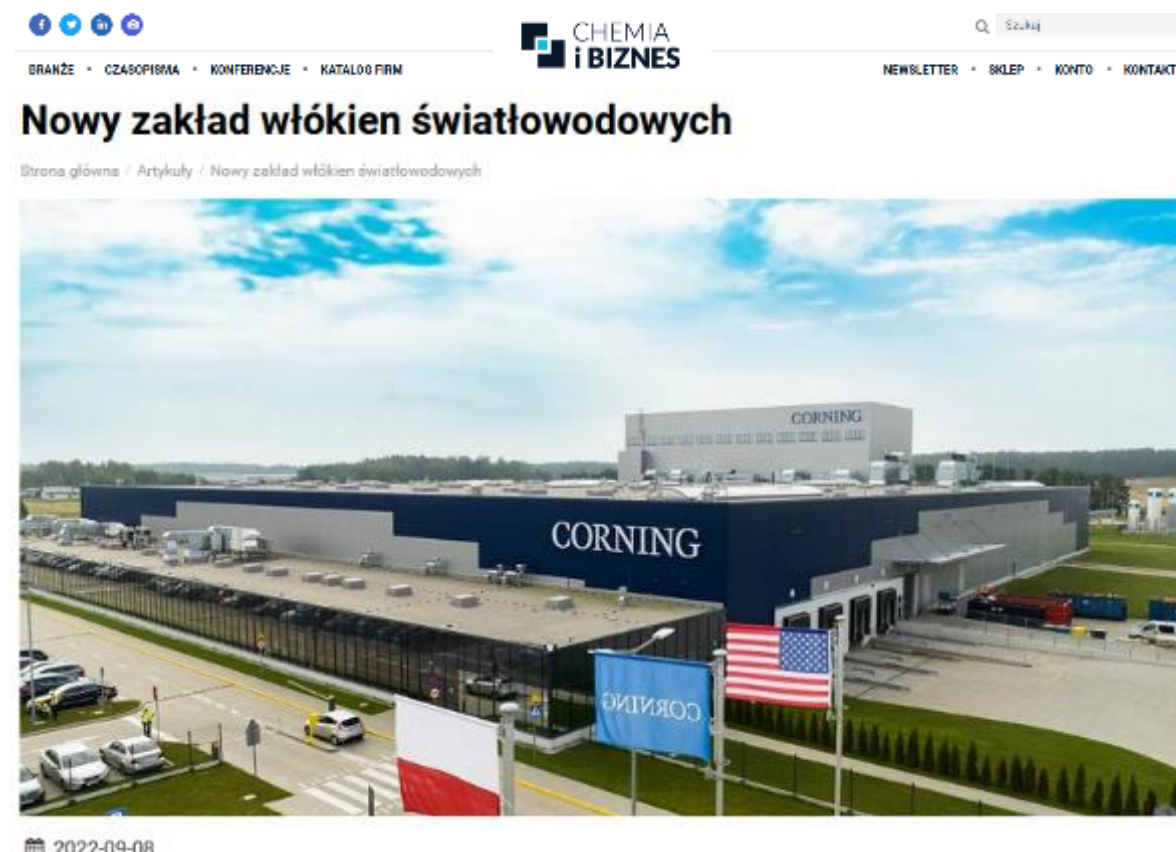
CHEMIA i BIZNES

Szukaj

BRANŻE • CZASOPISMA • KONFERENCJE • KATALOG FIRM

NEWSLETTER • SKLEP • KONTO • KONTAKT

Nowy zakład włókien światłowodowych

Strona główna / Artykuły / Nowy zakład włókien światłowodowych

CORNING

CORNING

CORNING

2022-09-08